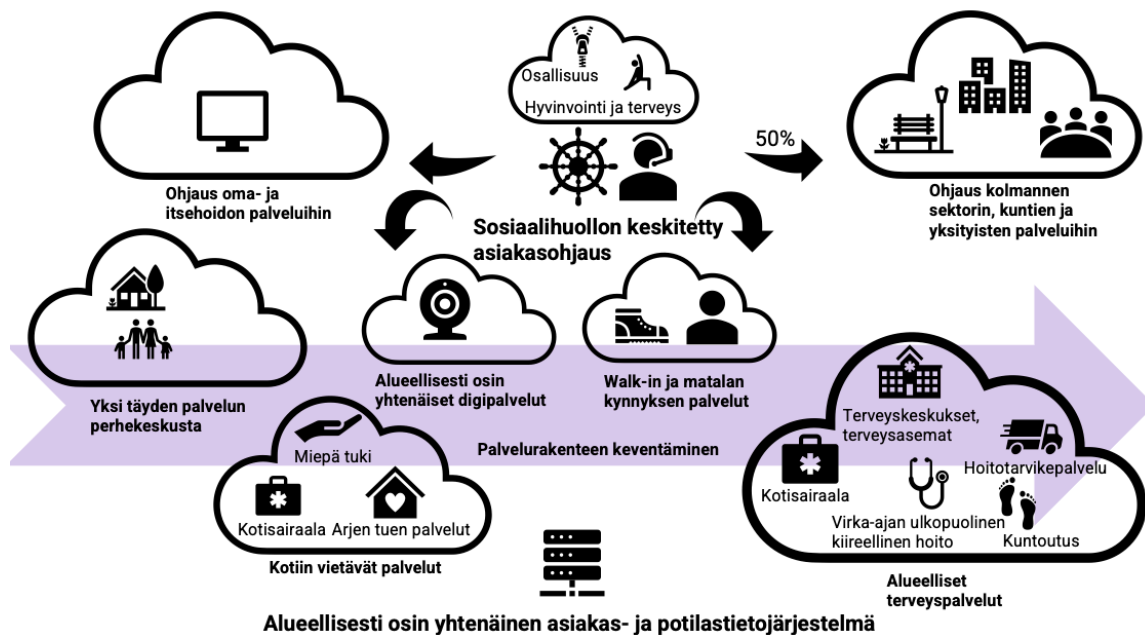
Osallisuus

Hyvinvointi ja terveys

50%

Ohjaus oma- ja itsehoidon palveluihin

Sosiaalihuollon keskitetty asiakasohjaus

Ohjaus kolmannen sektorin, kuntien ja yksityisten palveluihin

Alueellisesti osin yhtenäiset digipalvelut

Walk-in ja matalan kynnyksen palvelut

Yksi täyden palvelun perhekeskusta

Palvelurakenteen keventäminen

Miepä tuki

Kotisairaala

Arjen tuen palvelut

Kotiin vietävät palvelut

Terveyskeskukset, terveysasemat

Hoitotarvikepalvelu

Kotisairaala

Virka-ajan ulkopuolinen kiireellinen hoito

Kuntoutus

Alueelliset terveyspalvelut

Alueellisesti osin yhtenäinen asiakas- ja potilastietojärjestelmä